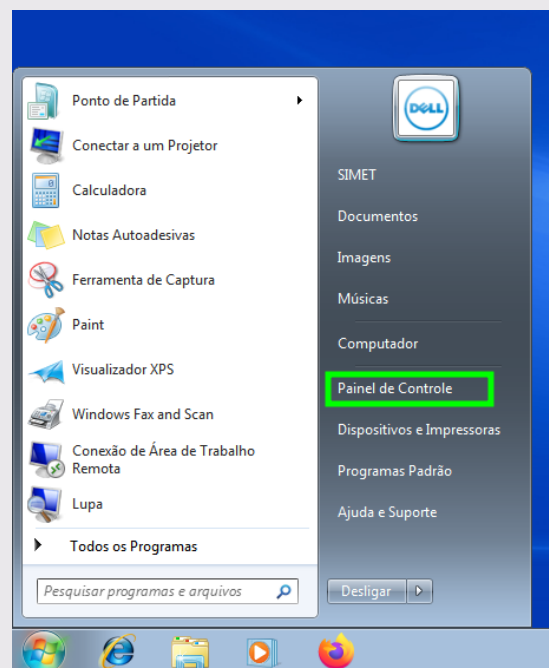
Ponto de Partida
Conectar a um Projetor
Calculadora
Notas Autoadesivas
Ferramenta de Captura
Paint
Visualizador XPS
Windows Fax and Scan
Conexão de Área de Trabalho Remota
Lupa
Todos os Programas
Pesquisar programas e arquivos

DELL
SIMET
Documentos
Imagens
Músicas
Computador
Painel de Controle
Dispositivos e Impressoras
Programas Padrão
Ajuda e Suporte
Desligar